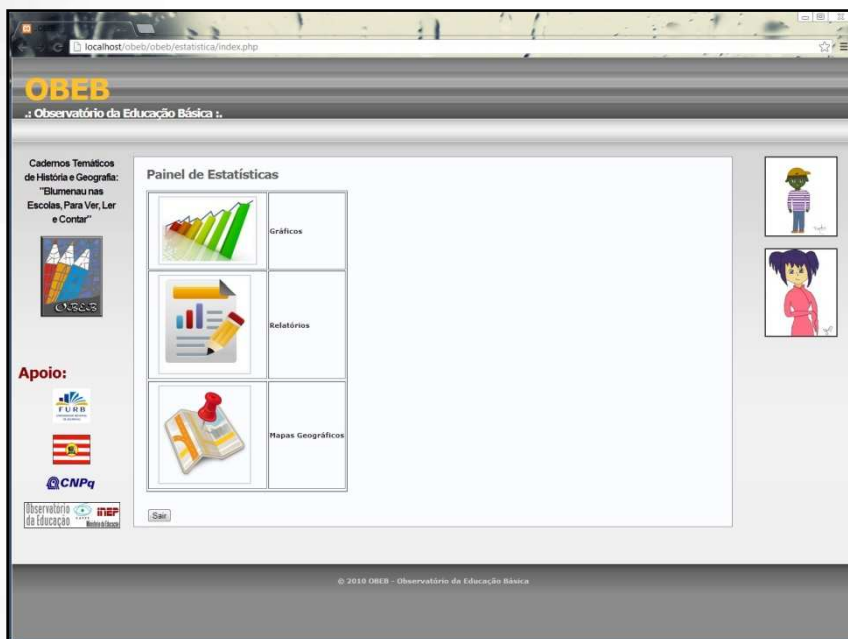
localhost/obeb/obeb/estatistica/index.php

OBEB
.: Observatório da Educação Básica :.

Cadernos Temáticos de História e Geografia: "Blumenau nas Escolas, Para Ver, Ler e Contar"

OBEB

Apoio:

FURB

CNPq

Observatório da Educação CAPES INEP Ministério da Educação

Painel de Estatísticas

| | |
|---|---|
| | Gráficos |
| | Relatórios |
| | Mapas Geográficos |

Sair

© 2010 OBEB - Observatório da Educação Básica